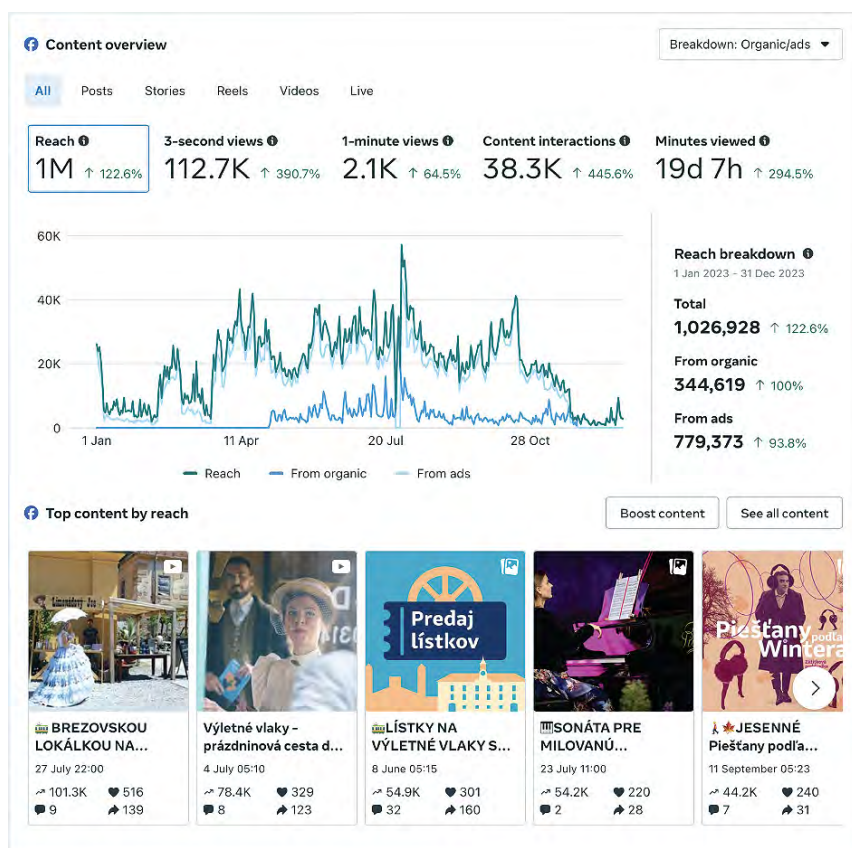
Content overview

Breakdown: Organic/ads

All Posts Stories Reels Videos Live

Reach 1M ↑ 122.6%
3-second views 112.7K ↑ 390.7%
1-minute views 2.1K ↑ 64.5%
Content interactions 38.3K ↑ 445.6%
Minutes viewed 19d 7h ↑ 294.5%

60K
40K
20K
0
1 Jan
11 Apr
20 Jul
28 Oct

Reach From organic From ads

Reach breakdown
1 Jan 2023 - 31 Dec 2023
Total
1,026,928 ↑ 122.6%
From organic
344,619 ↑ 100%
From ads
779,373 ↑ 93.8%

Top content by reach

Boost content See all content

Predaj lístkov

Piešťany podľa Wintera

BREZOVSKOU LOKÁLKOU NA...
27 July 22:00
101.3K 516
9 139

Výletné vlaky – prázdninová cesta d...
4 July 05:10
78.4K 329
8 123

LÍSTKY NA VÝLETNÉ VLAKY S...
8 June 05:15
54.9K 301
32 160

SONÁTA PRE MILOVANÚ...
23 July 11:00
54.2K 220
2 28

JESENNÉ Piešťany podľa...
11 September 05:23
44.2K 240
7 31